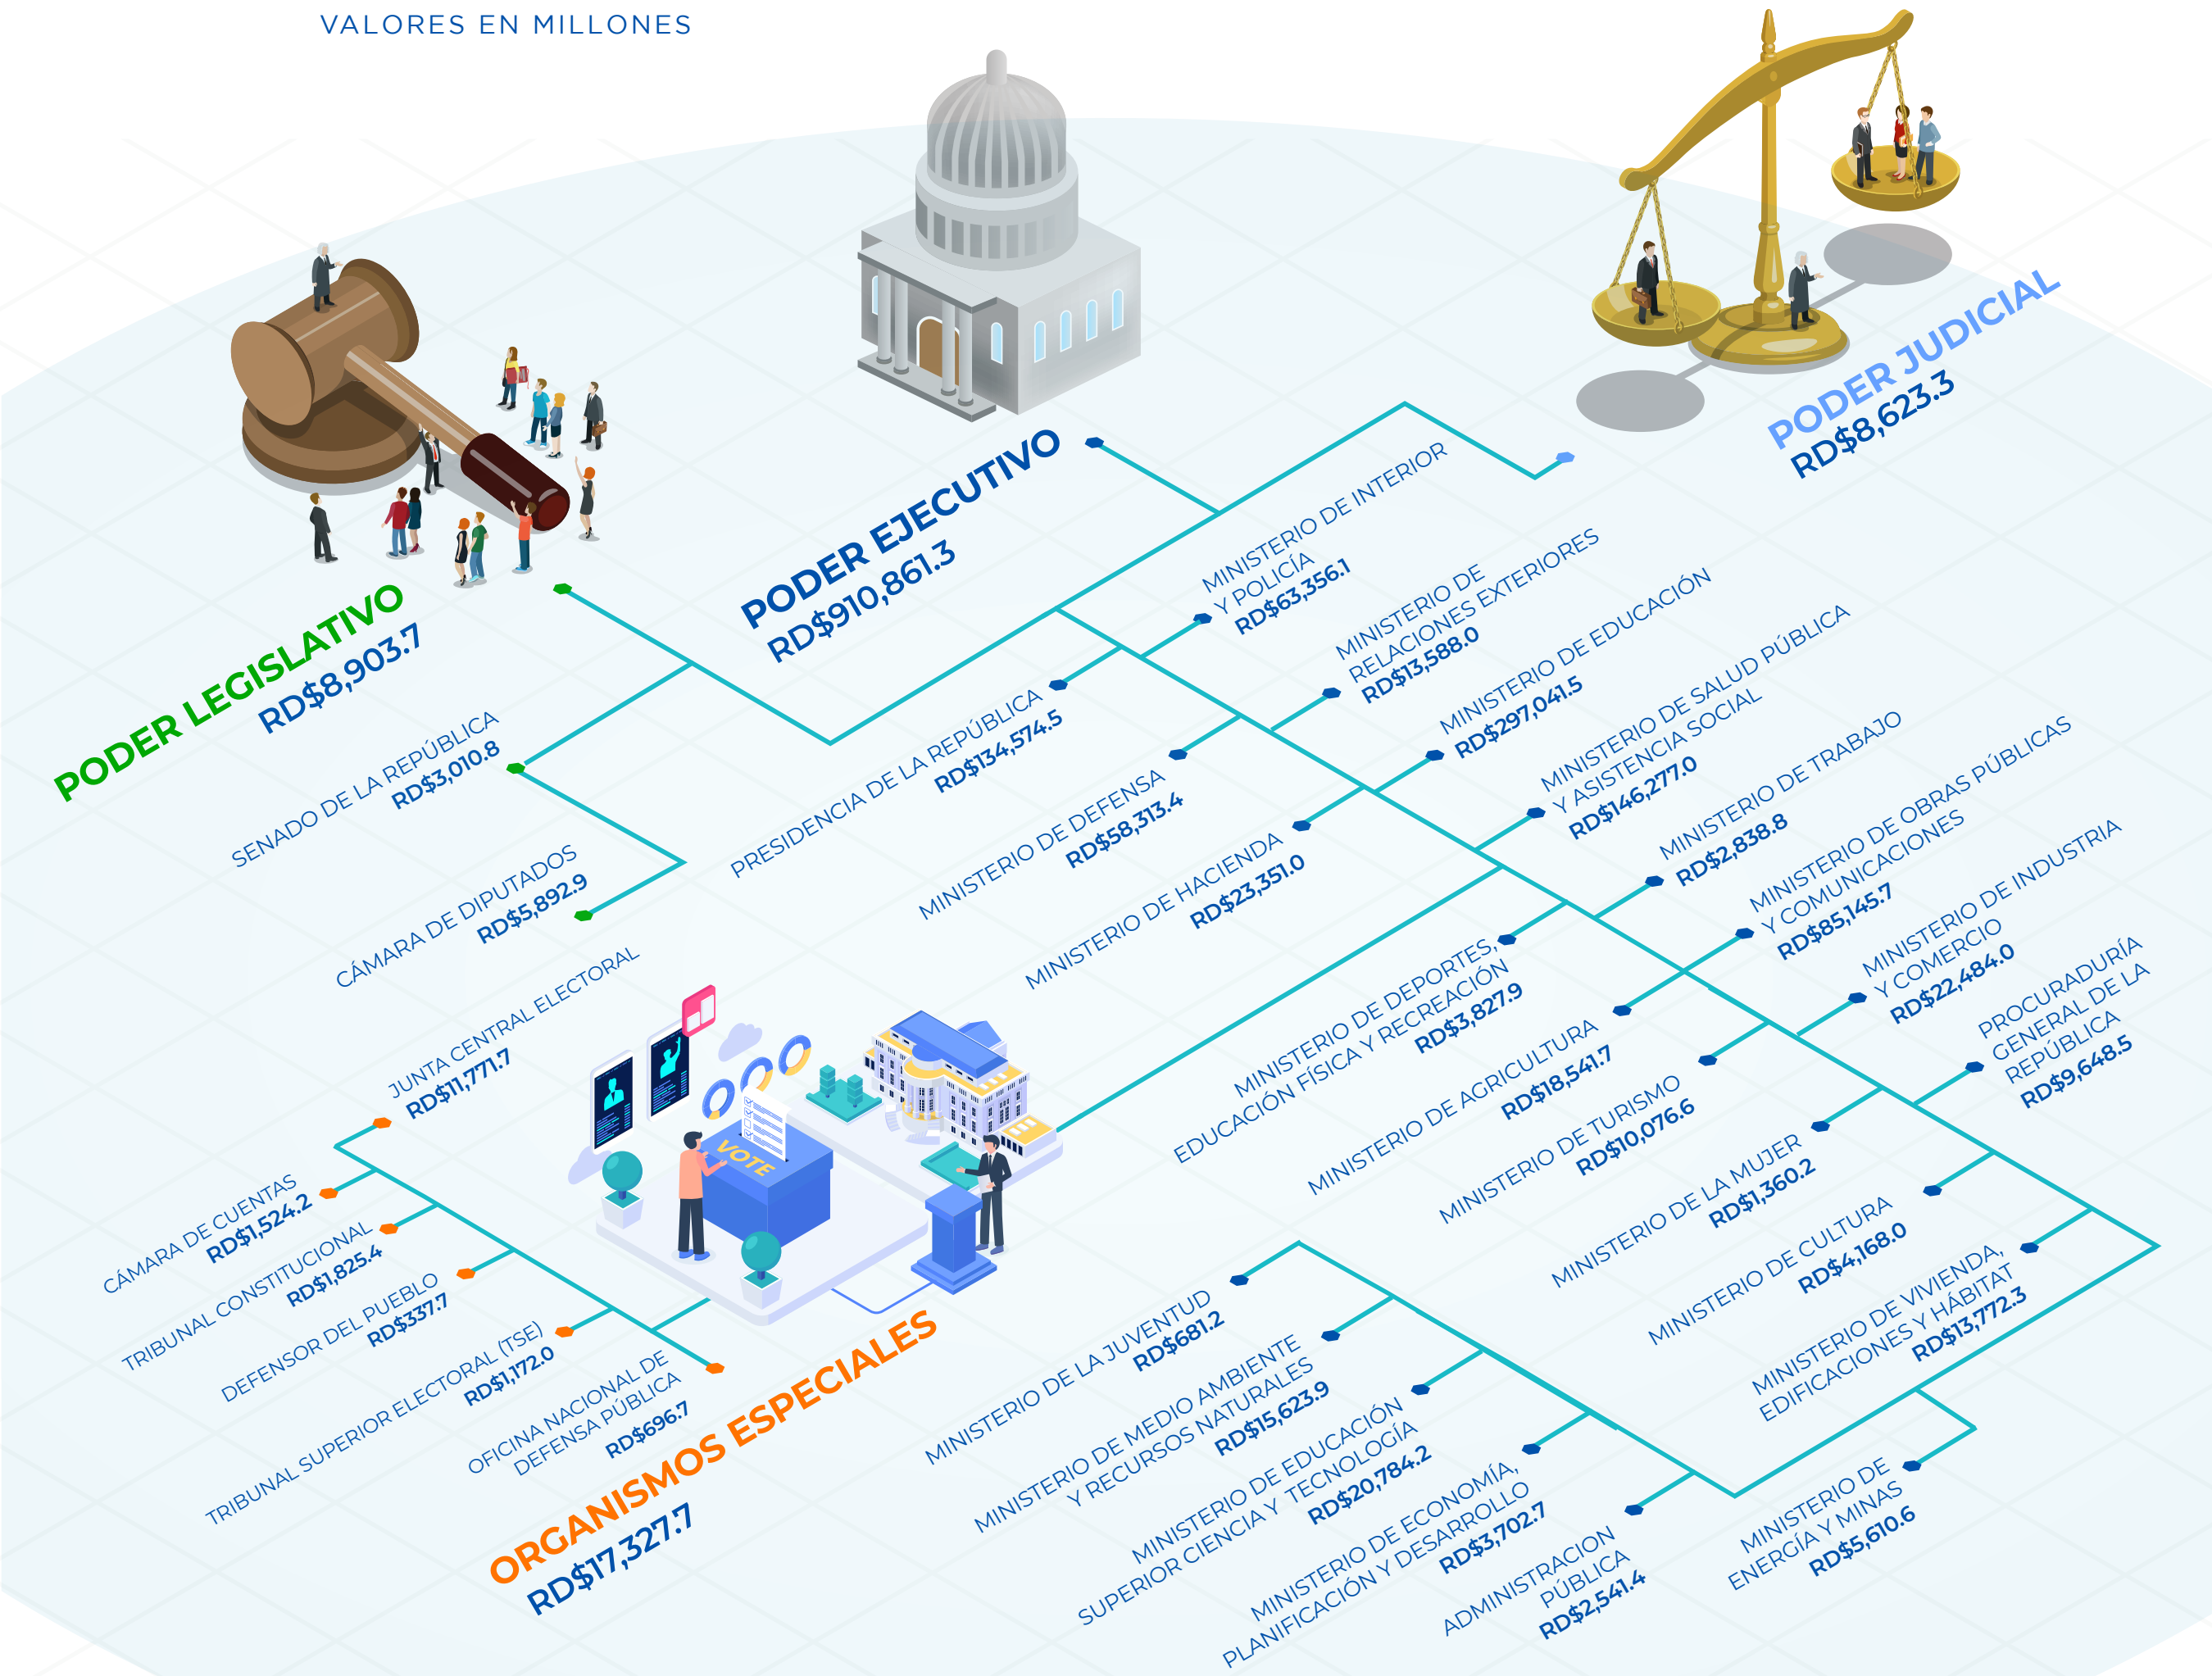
VALORES EN MILLONES

PODER LEGISLATIVO
RD$8,903.7

SENADO DE LA REPÚBLICA
RD$3,010.8

CÁMARA DE DIPUTADOS
RD$5,892.9

PODER EJECUTIVO
RD$910,861.3

PRESIDENCIA DE LA REPÚBLICA
RD$134,574.5

MINISTERIO DE INTERIOR Y POLICÍA
RD$63,356.1

MINISTERIO DE DEFENSA
RD$58,313.4

MINISTERIO DE RELACIONES EXTERIORES
RD$13,588.0

MINISTERIO DE HACIENDA
RD$23,351.0

MINISTERIO DE EDUCACIÓN
RD$297,041.5

MINISTERIO DE SALUD PÚBLICA Y ASISTENCIA SOCIAL
RD$146,277.0

MINISTERIO DE TRABAJO
RD$2,838.8

MINISTERIO DE OBRAS PÚBLICAS Y COMUNICACIONES
RD$85,145.7

MINISTERIO DE INDUSTRIA Y COMERCIO
RD$22,484.0

PROCURADURÍA GENERAL DE LA REPÚBLICA
RD$9,648.5

MINISTERIO DE DEPORTES, EDUCACIÓN FÍSICA Y RECREACIÓN
RD$3,827.9

MINISTERIO DE AGRICULTURA
RD$18,541.7

MINISTERIO DE TURISMO
RD$10,076.6

MINISTERIO DE LA MUJER
RD$1,360.2

MINISTERIO DE CULTURA
RD$4,168.0

MINISTERIO DE VIVIENDA, EDIFICACIONES Y HÁBITAT
RD$13,772.3

MINISTERIO DE LA JUVENTUD
RD$681.2

MINISTERIO DE MEDIO AMBIENTE Y RECURSOS NATURALES
RD$15,623.9

MINISTERIO DE EDUCACIÓN SUPERIOR CIENCIA Y TECNOLOGÍA
RD$20,784.2

MINISTERIO DE ECONOMÍA, PLANIFICACIÓN Y DESARROLLO
RD$3,702.7

ADMINISTRACION PÚBLICA
RD$2,541.4

MINISTERIO DE ENERGÍA Y MINAS
RD$5,610.6

PODER JUDICIAL
RD$8,623.3

JUNTA CENTRAL ELECTORAL
RD$11,771.7

CÁMARA DE CUENTAS
RD$1,524.2

TRIBUNAL CONSTITUCIONAL
RD$1,825.4

DEFENSOR DEL PUEBLO
RD$337.7

TRIBUNAL SUPERIOR ELECTORAL (TSE)
RD$1,172.0

OFICINA NACIONAL DE DEFENSA PÚBLICA
RD$696.7

VOTE

ORGANISMOS ESPECIALES
RD$17,327.7